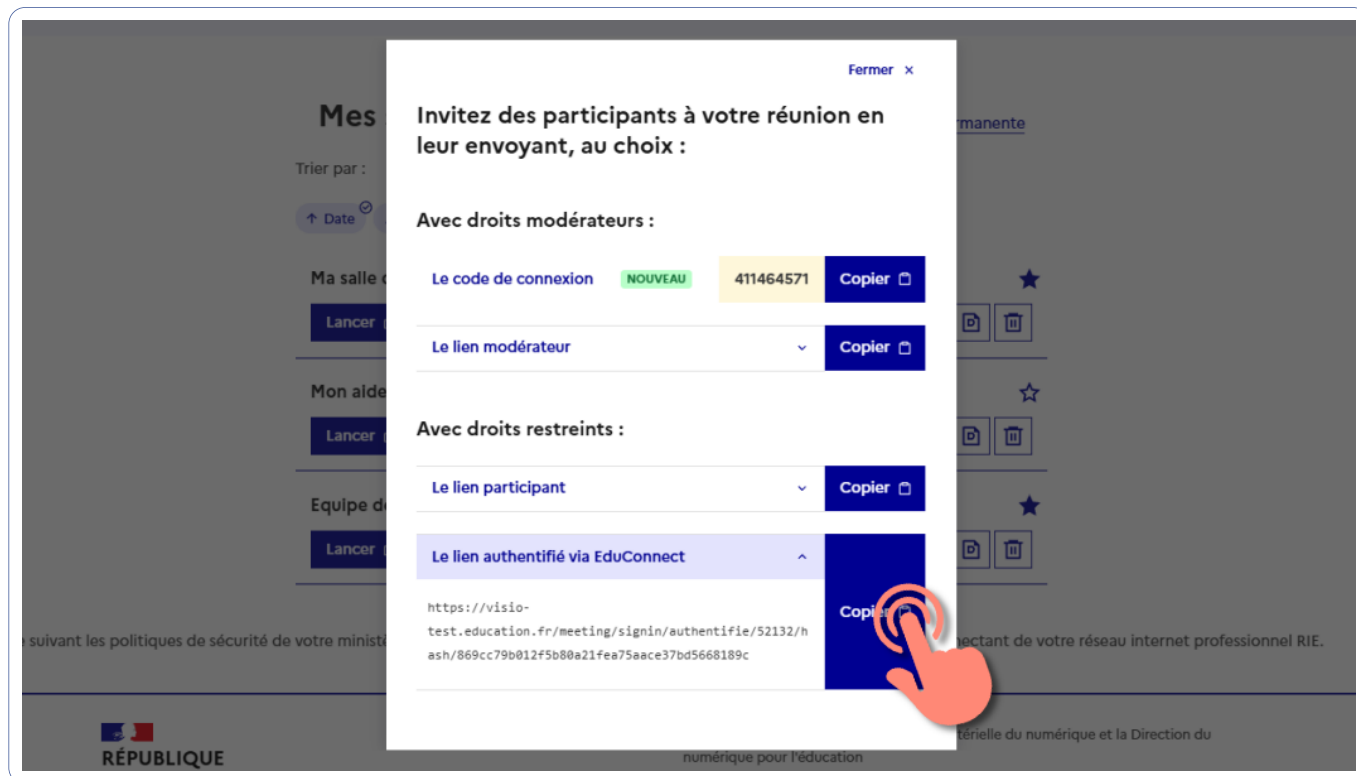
Mes

rmanente

Trier par :

↑ Date

Ma salle

Lancer

Mon aide

Lancer

Equipe d

Lancer

suivant les politiques de sécurité de votre ministè

nectant de votre réseau internet professionnel RIE.

RÉPUBLIQUE

térielle du numérique et la Direction du numérique pour l'éducation

Fermer ×

Invitez des participants à votre réunion en leur envoyant, au choix :

Avec droits modérateurs :

Le code de connexion NOUVEAU 411464571 Copier

Le lien modérateur Copier

Avec droits restreints :

Le lien participant Copier

Le lien authentifié via EduConnect

https://visio-test.education.fr/meeting/signin/authentifie/52132/hash/869cc79b012f5b80a21fea75aace37bd5668189c

Copier